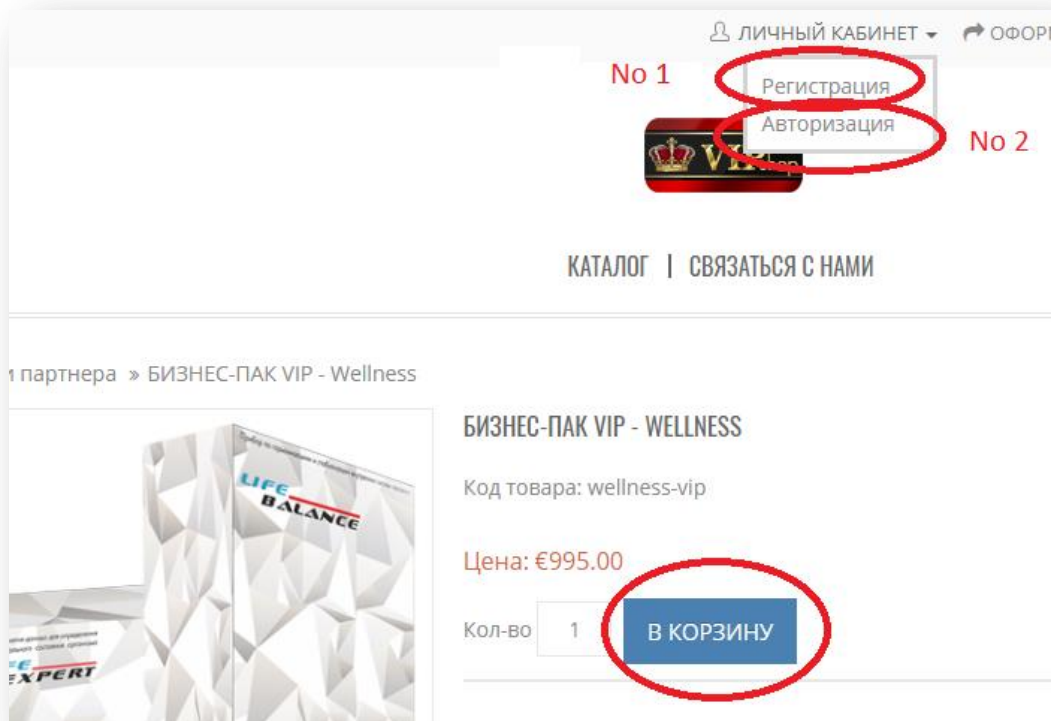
ЛИЧНЫЙ КАБИНЕТ ▾ ОФОР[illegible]

No 1

Регистрация

Авторизация

No 2

VIP shop

КАТАЛОГ | СВЯЗАТЬСЯ С НАМИ

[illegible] партнера » БИЗНЕС-ПАК VIP - Wellness

LIFE BALANCE

LIFE EXPERT

БИЗНЕС-ПАК VIP - WELLNESS

Код товара: wellness-vip

Цена: €995.00

Кол-во 1 В КОРЗИНУ